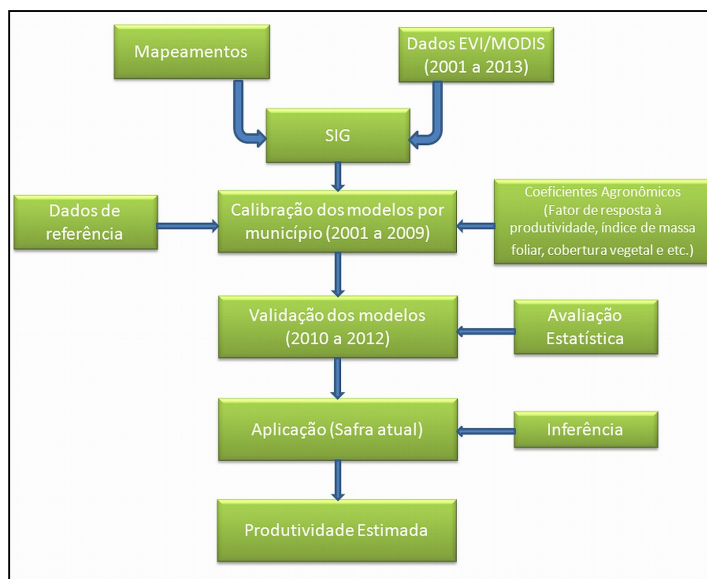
Mapeamentos

Dados EVI/MODIS (2001 a 2013)

SIG

Dados de referência

Calibração dos modelos por município (2001 a 2009)

Coeficientes Agronômicos (Fator de resposta à produtividade, índice de massa foliar, cobertura vegetal e etc.)

Validação dos modelos (2010 a 2012)

Avaliação Estatística

Aplicação (Safra atual)

Inferência

Produtividade Estimada